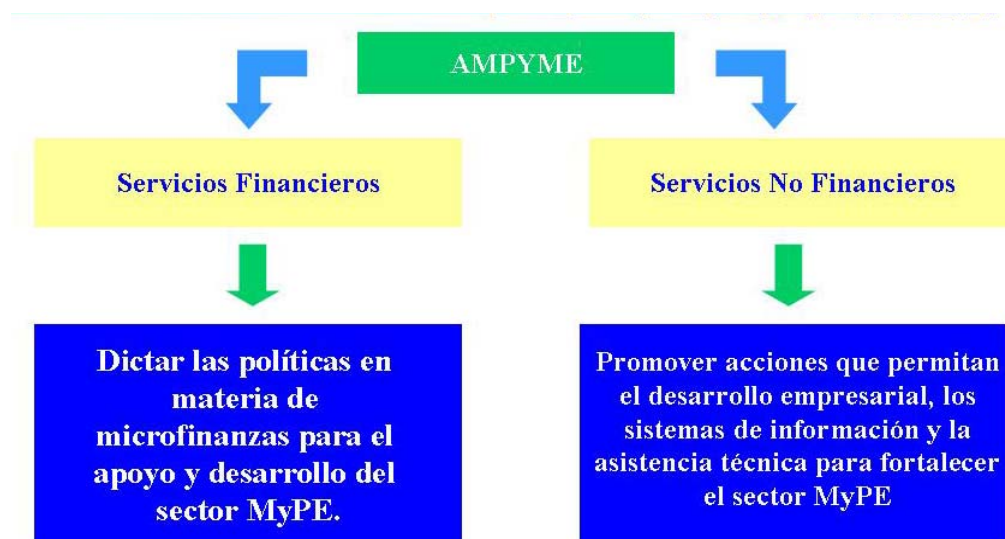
AMPYME

Servicios Financieros

Servicios No Financieros

Dictar las políticas en materia de microfinanzas para el apoyo y desarrollo del sector MyPE.

Promover acciones que permitan el desarrollo empresarial, los sistemas de información y la asistencia técnica para fortalecer el sector MyPE